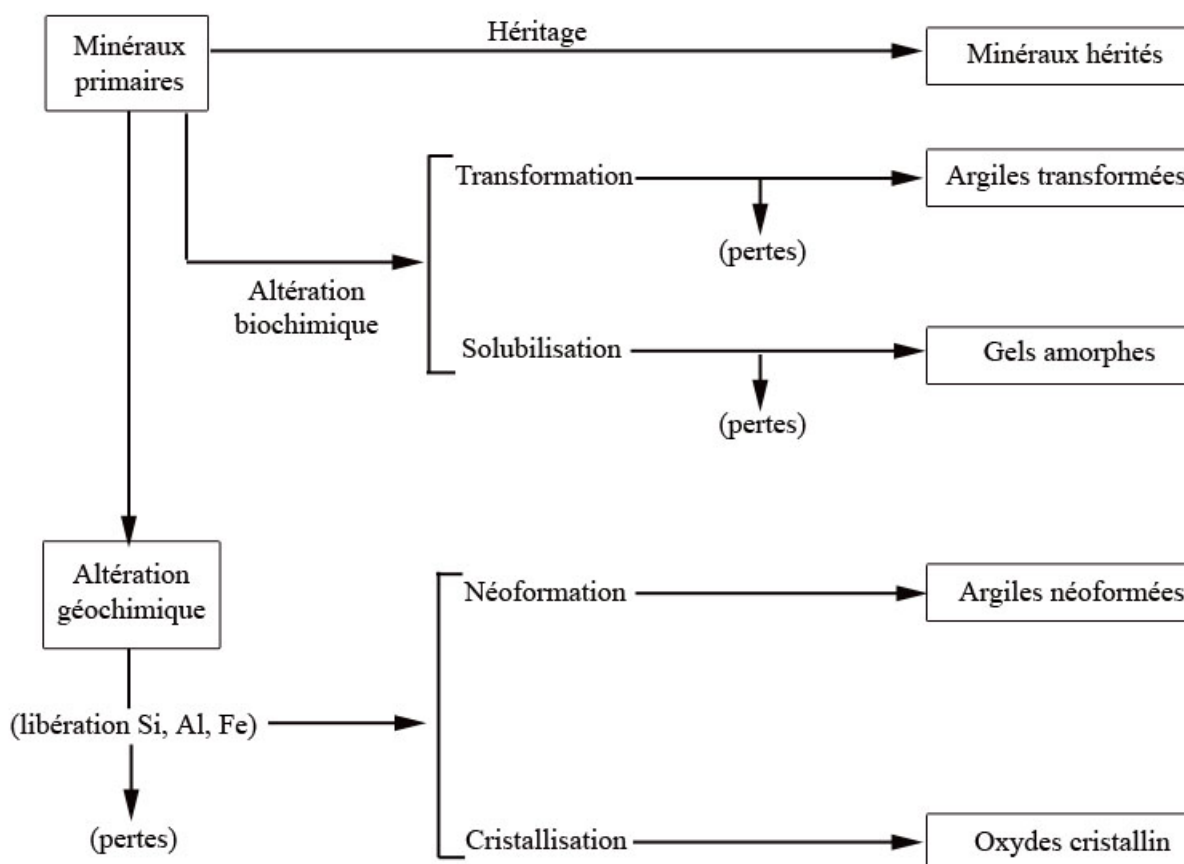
Minéraux primaires

Héritage

Minéraux hérités

Transformation

Argiles transformées

(pertes)

Altération biochimique

Solubilisation

Gels amorphes

(pertes)

Altération géochimique

Néoformation

Argiles néoformées

(libération Si, Al, Fe)

(pertes)

Cristallisation

Oxydes cristallin